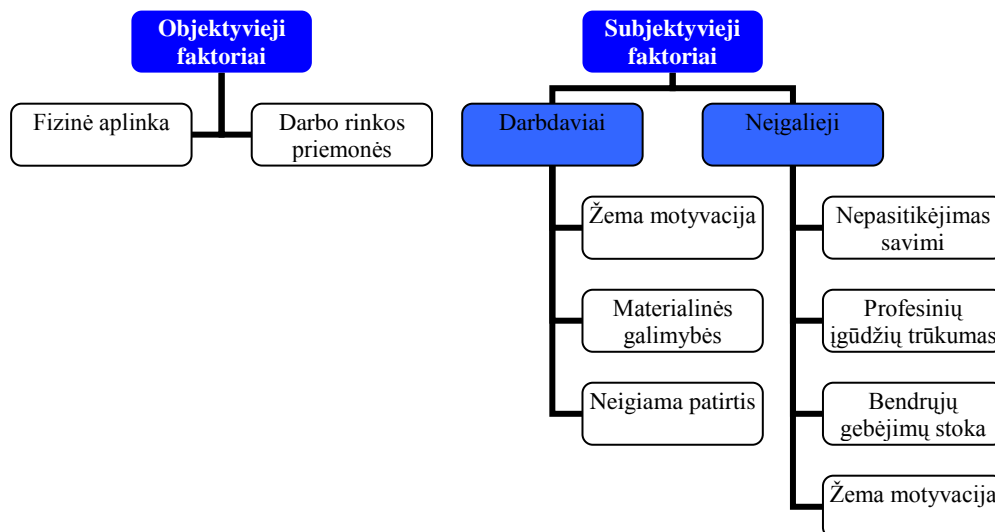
Objektyvieji faktoriai

Fizinė aplinka

Darbo rinkos priemonės

Subjektyvieji faktoriai

Darbdaviai

Neįgalieji

Žema motyvacija

Materialinės galimybės

Neigiama patirtis

Nepasitikėjimas savimi

Profesinių įgūdžių trūkumas

Bendrųjų gebėjimų stoka

Žema motyvacija